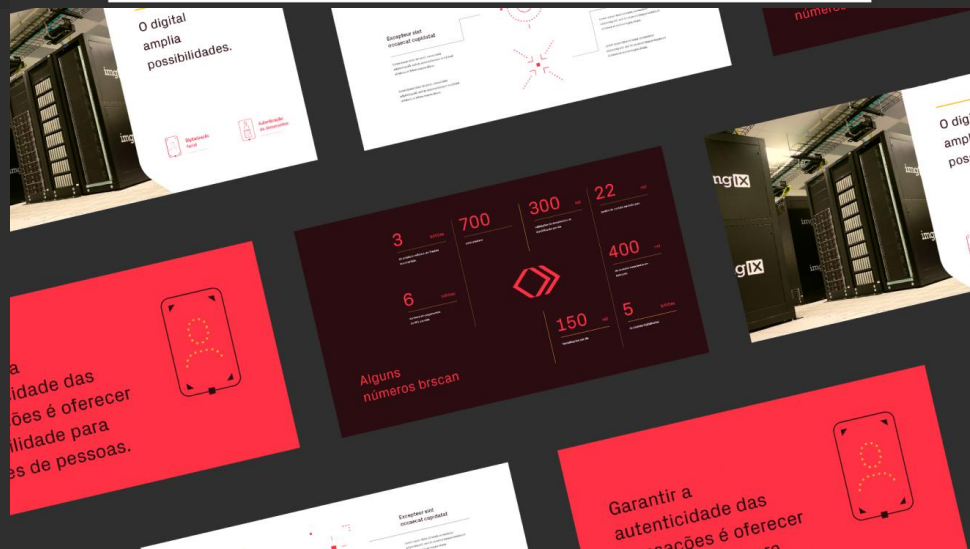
O digital amplia possibilidades.

Digitalização facial

Autenticação de documentos

img IX

Excepteur sint occaecat cupidatat

números

O digi ampli possi

img IX

img IX

3 bilhões

700

300 mil

22 mil

6 bilhões

400 mil

150 mil

5 bilhões

Alguns números brscan

a idade das ões é oferecer ilidade para es de pessoas.

Excepteur sint occaecat cupidatat

Garantir a autenticidade das ações é oferecer